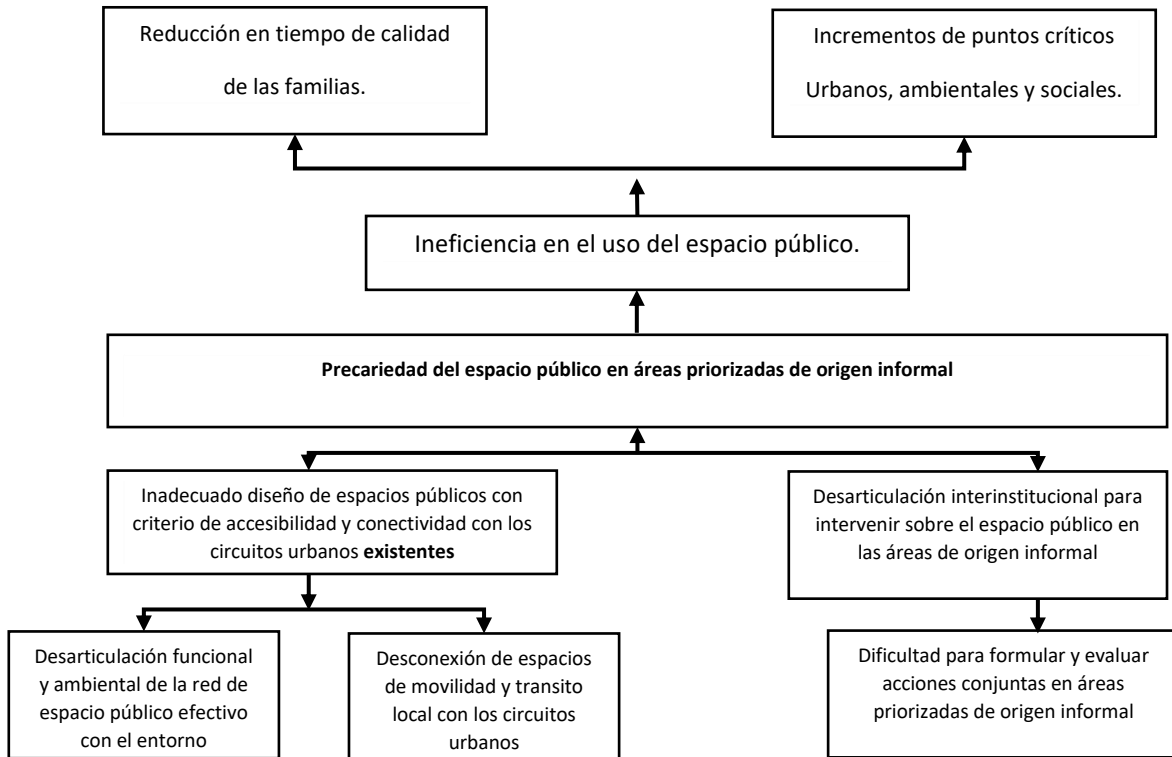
Reducción en tiempo de calidad de las familias.

Incrementos de puntos críticos Urbanos, ambientales y sociales.

Ineficiencia en el uso del espacio público.

**Precariedad del espacio público en áreas priorizadas de origen informal**

Inadecuado diseño de espacios públicos con criterio de accesibilidad y conectividad con los circuitos urbanos **existentes**

Desarticulación interinstitucional para intervenir sobre el espacio público en las áreas de origen informal

Desarticulación funcional y ambiental de la red de espacio público efectivo con el entorno

Desconexión de espacios de movilidad y transito local con los circuitos urbanos

Dificultad para formular y evaluar acciones conjuntas en áreas priorizadas de origen informal